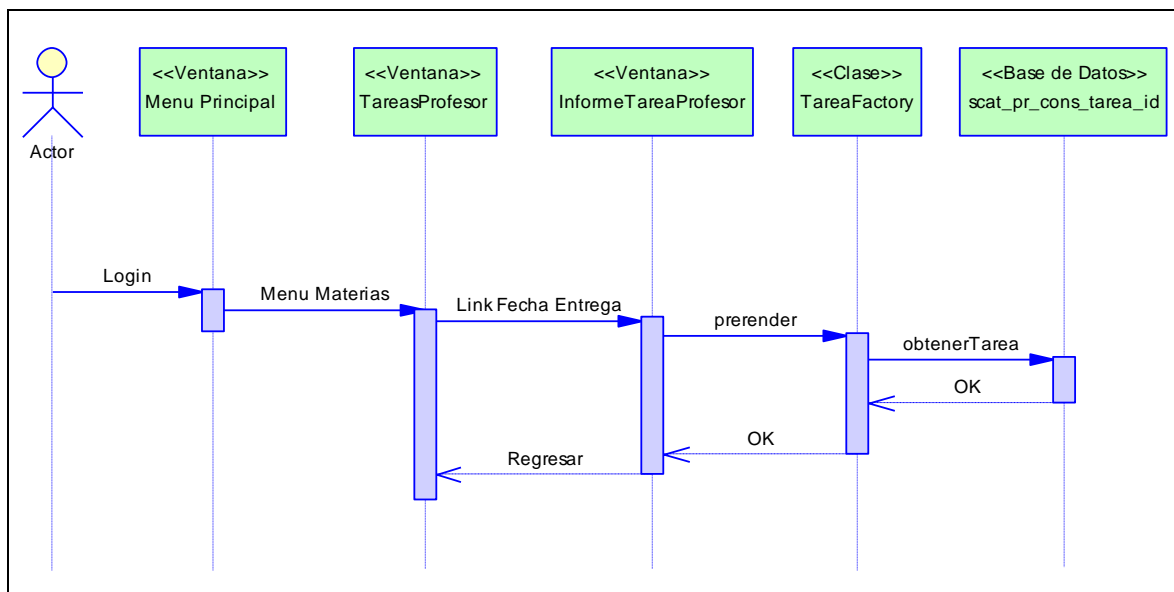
Actor

<<Ventana>>
Menu Principal

<<Ventana>>
TareasProfesor

<<Ventana>>
InformeTareaProfesor

<<Clase>>
TareaFactory

<<Base de Datos>>
scat_pr_cons_tarea_id

Login

Menu Materias

Link Fecha Entrega

prerender

obtenerTarea

OK

OK

Regresar